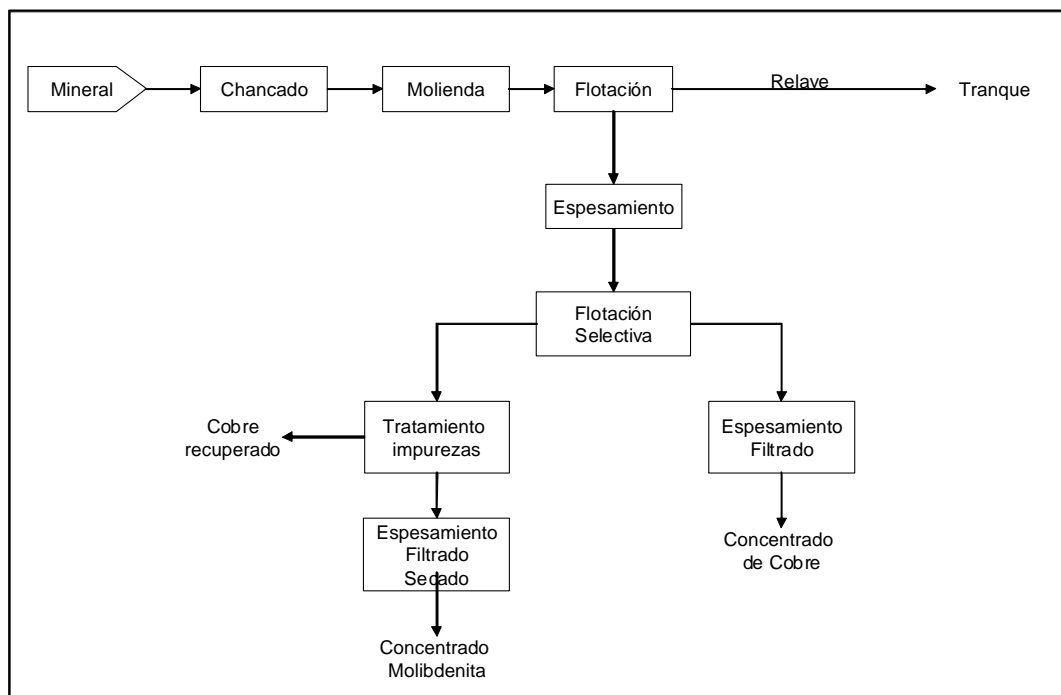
Mineral

Chancado

Molienda

Flotación

Relave

Tranque

Espesamiento

Flotación Selectiva

Cobre recuperado

Tratamiento impurezas

Espesamiento Filtrado

Espesamiento Filtrado Secado

Concentrado de Cobre

Concentrado Molibdenita